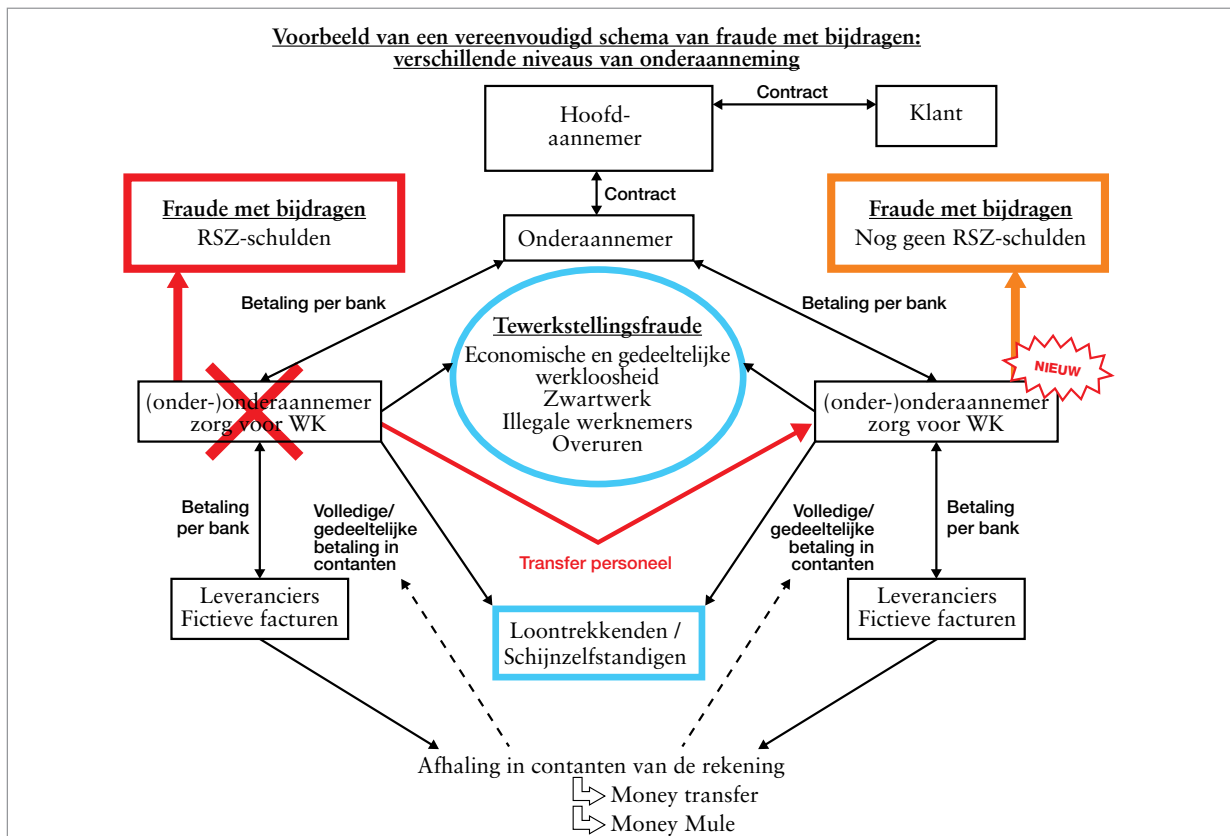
Voorbeeld van een vereenvoudigd schema van fraude met bijdragen: verschillende niveaus van onderaanneming

Hoofd-aannemer

Contract

Klant

Contract

Fraude met bijdragen
RSZ-schulden

Onderaannemer

Fraude met bijdragen
Nog geen RSZ-schulden

Betaling per bank

Betaling per bank

Tewerkstellingsfraude
Economische en gedeeltelijke werkloosheid
Zwartwerk
Illegale werknemers
Overuren

NIEUW

(onder-)onderaannemer zorg voor WK

(onder-)onderaannemer zorg voor WK

Betaling per bank

Volledige/ gedeeltelijke betaling in contanten

Transfer personeel

Volledige/ gedeeltelijke betaling in contanten

Betaling per bank

Leveranciers
Fictieve facturen

Loontrekkenden / Schijnzelfstandigen

Leveranciers
Fictieve facturen

Afhaling in contanten van de rekening
Money transfer
Money Mule